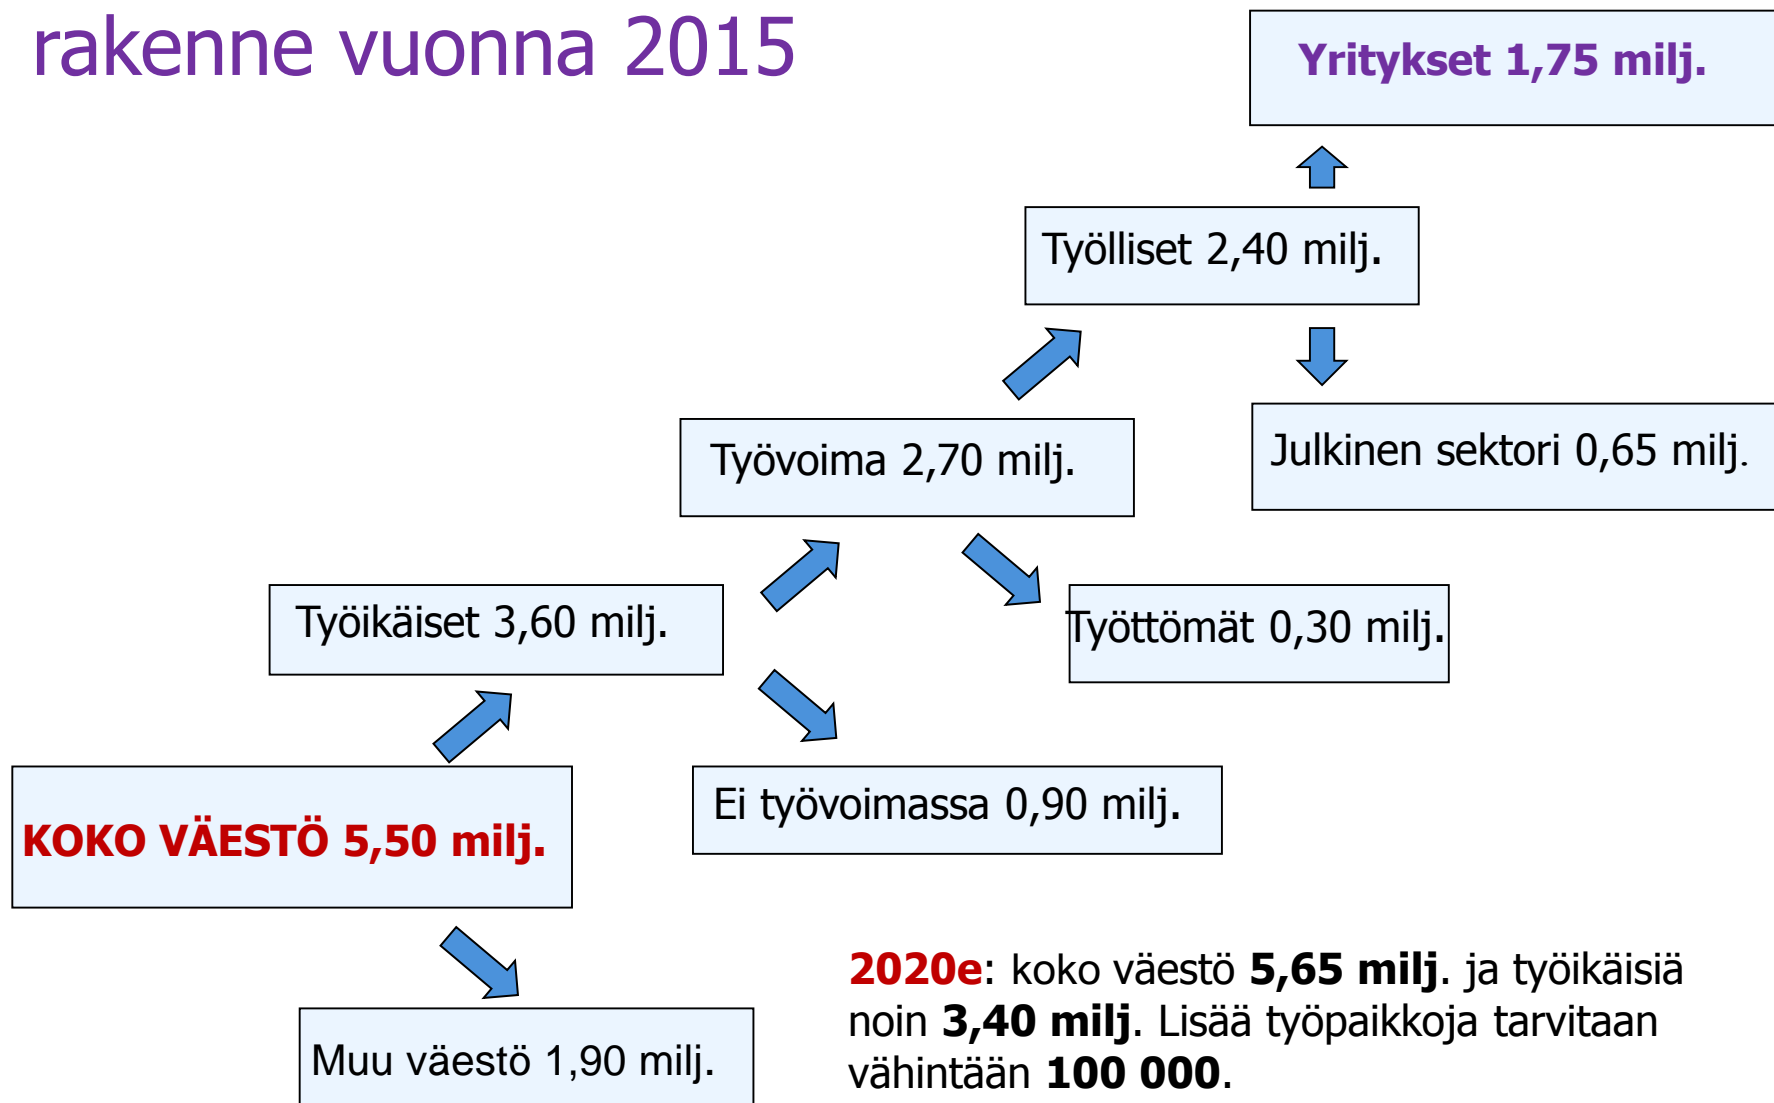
rakenne vuonna 2015

Yritykset 1,75 milj.

Työlliset 2,40 milj.

Julkinen sektori 0,65 milj.

Työvoima 2,70 milj.

Työttömät 0,30 milj.

Työikäiset 3,60 milj.

Ei työvoimassa 0,90 milj.

KOKO VÄESTÖ 5,50 milj.

Muu väestö 1,90 milj.

2020e: koko väestö 5,65 milj. ja työikäisiä noin 3,40 milj. Lisää työpaikkoja tarvitaan vähintään 100 000.